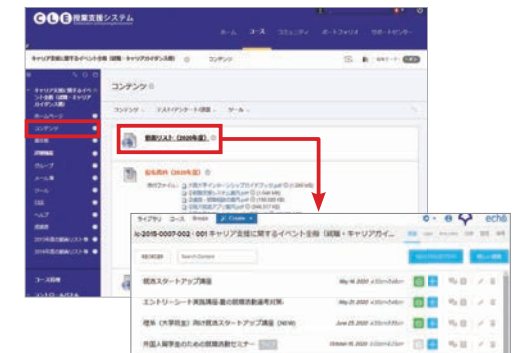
CLE授業支援システム

ホーム　コース　コミュニティ　ポートフォリオ　サポートセンター

キャリア支援に関するイベント主催（就職・キャリアガイダンス等）　コンテンツ

コンテンツ

コンテンツ　テスト/アンケートの管理　ツール

キャリア支援に関するイベント主催（就職・キャリアガイダンス等）

ホームページ
コンテンツ

グループ
メール

ツール

ヘルプ

2019年度の就職ガイド
2018年度の就職ガイド

コース管理

動画リスト（2020年度）

配布資料（2020年度）

ライブラリ　コース　Breeze　+ Create　echo

lc-2015-0007-002：001 キャリア支援に関するイベント主催（就職・キャリアガイ...

Search Content

就活スタートアップ講座　May 18, 2020

エントリーシート実践講座・面の就職活動運用対策　May 21, 2020

理系（大学院生）向け就活スタートアップ講座（NEW）　June 25 2020

外国人留学生のための就職活動セミナー　October 16, 2020